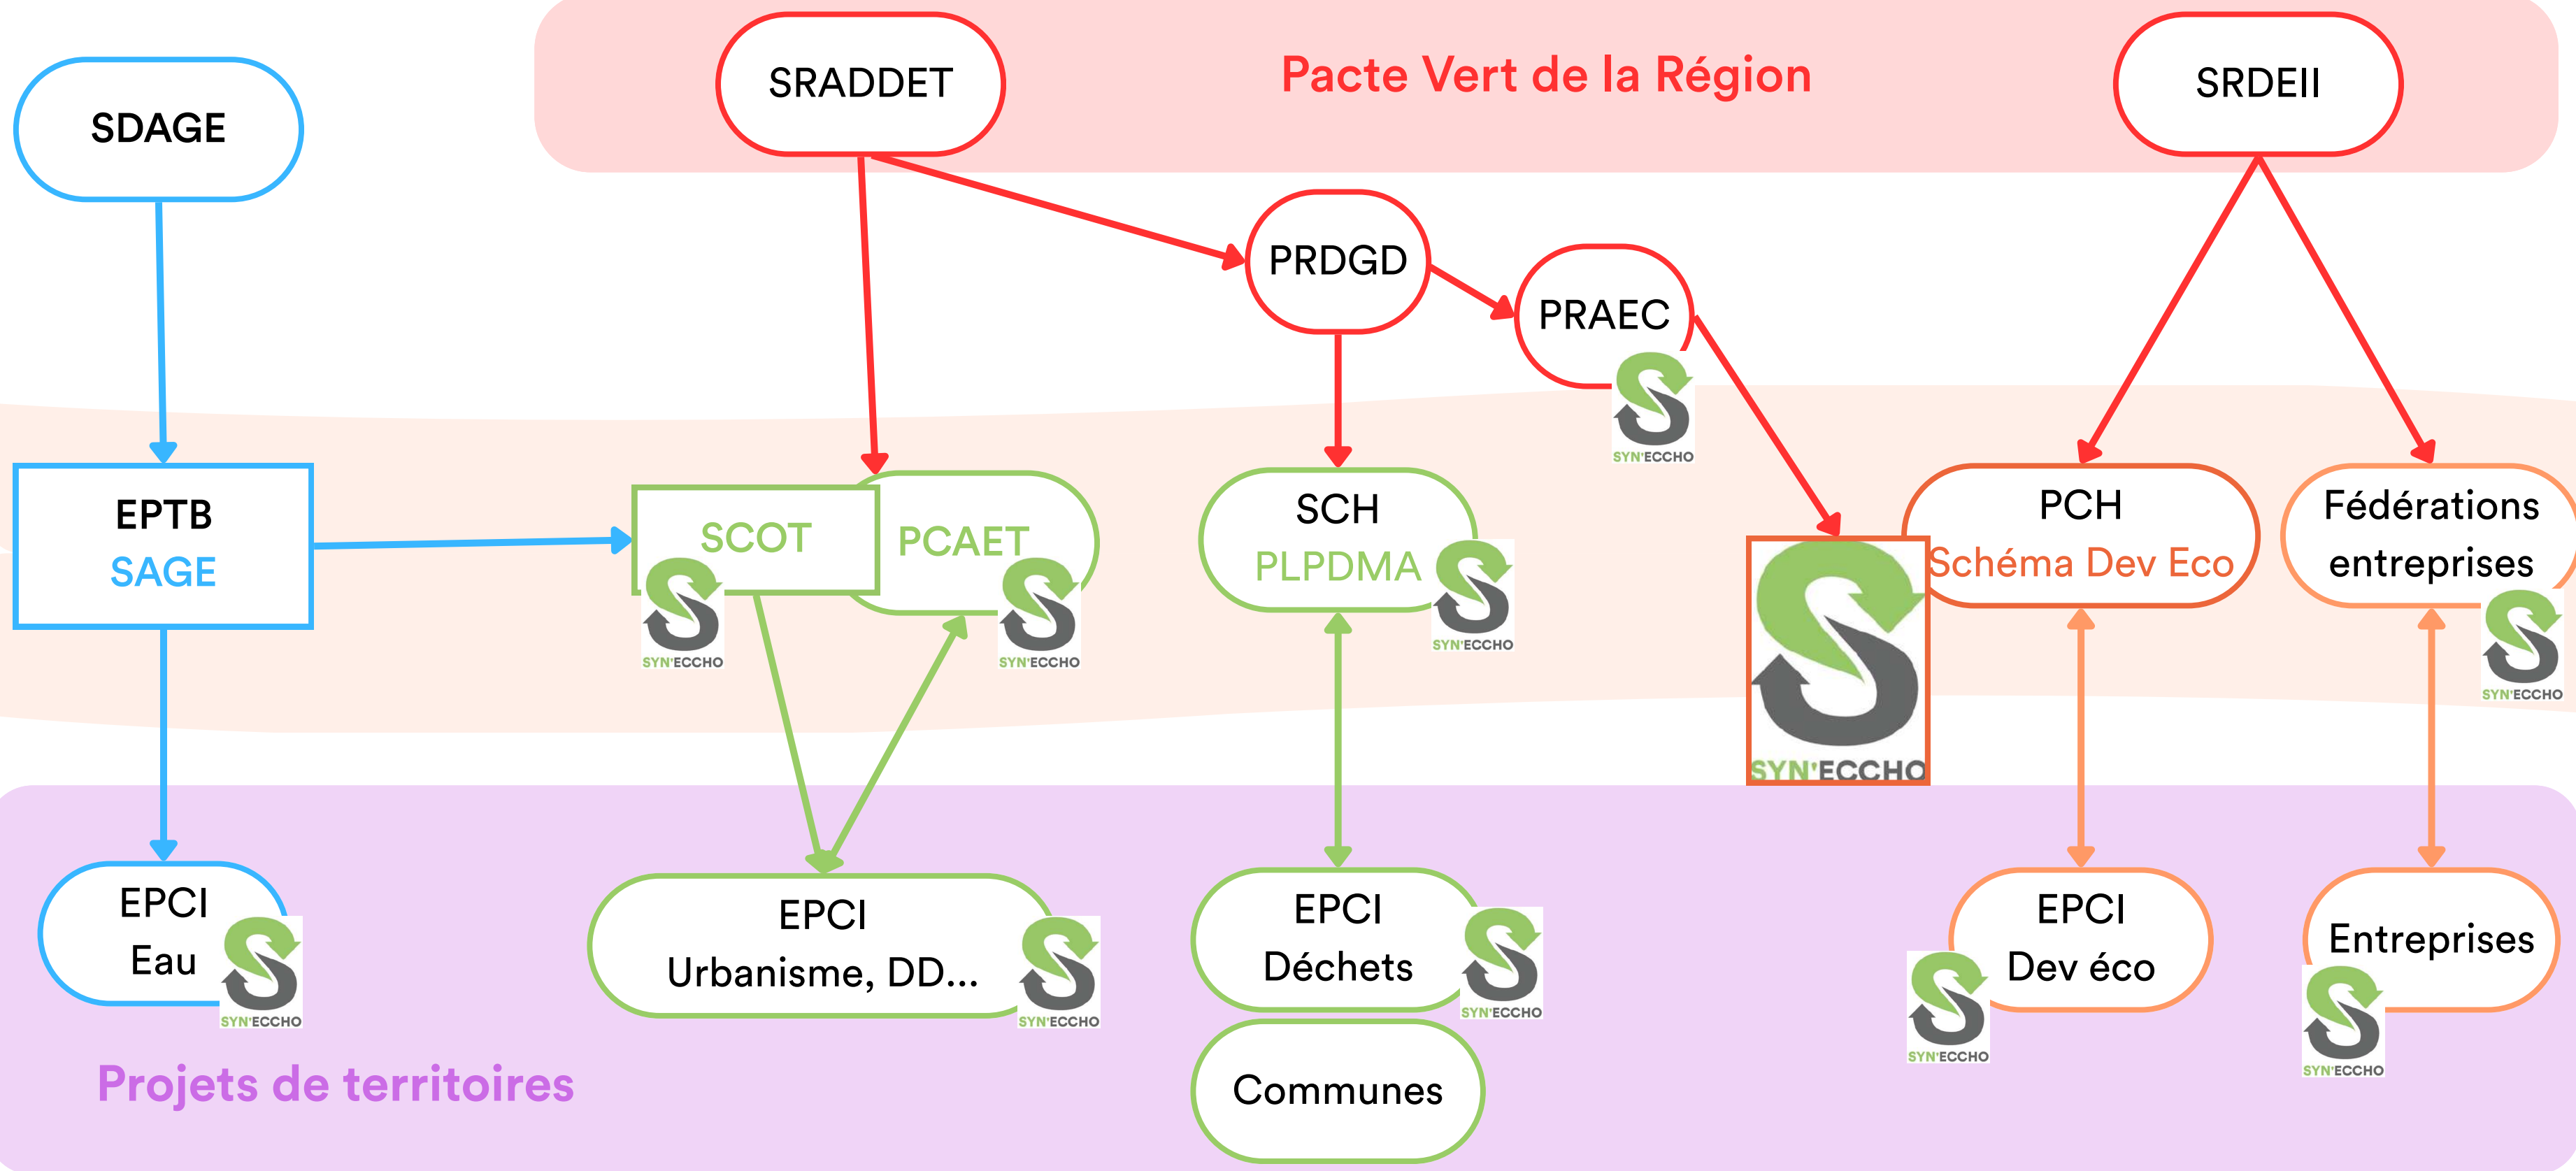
SDAGE

SRADDET

Pacte Vert de la Région

SRDEII

PRDGD

PRAEC

SYN'ECCHO

EPTB
SAGE

SCOT
SYN'ECCHO

PCAET
SYN'ECCHO

SCH
PLPDMA
SYN'ECCHO

SYN'ECCHO

PCH
Schéma Dev Eco

Fédérations entreprises
SYN'ECCHO

EPCI
Eau
SYN'ECCHO

EPCI
Urbanisme, DD...
SYN'ECCHO

EPCI
Déchets
SYN'ECCHO

Communes

EPCI
Dev éco
SYN'ECCHO

Entreprises
SYN'ECCHO

Projets de territoires